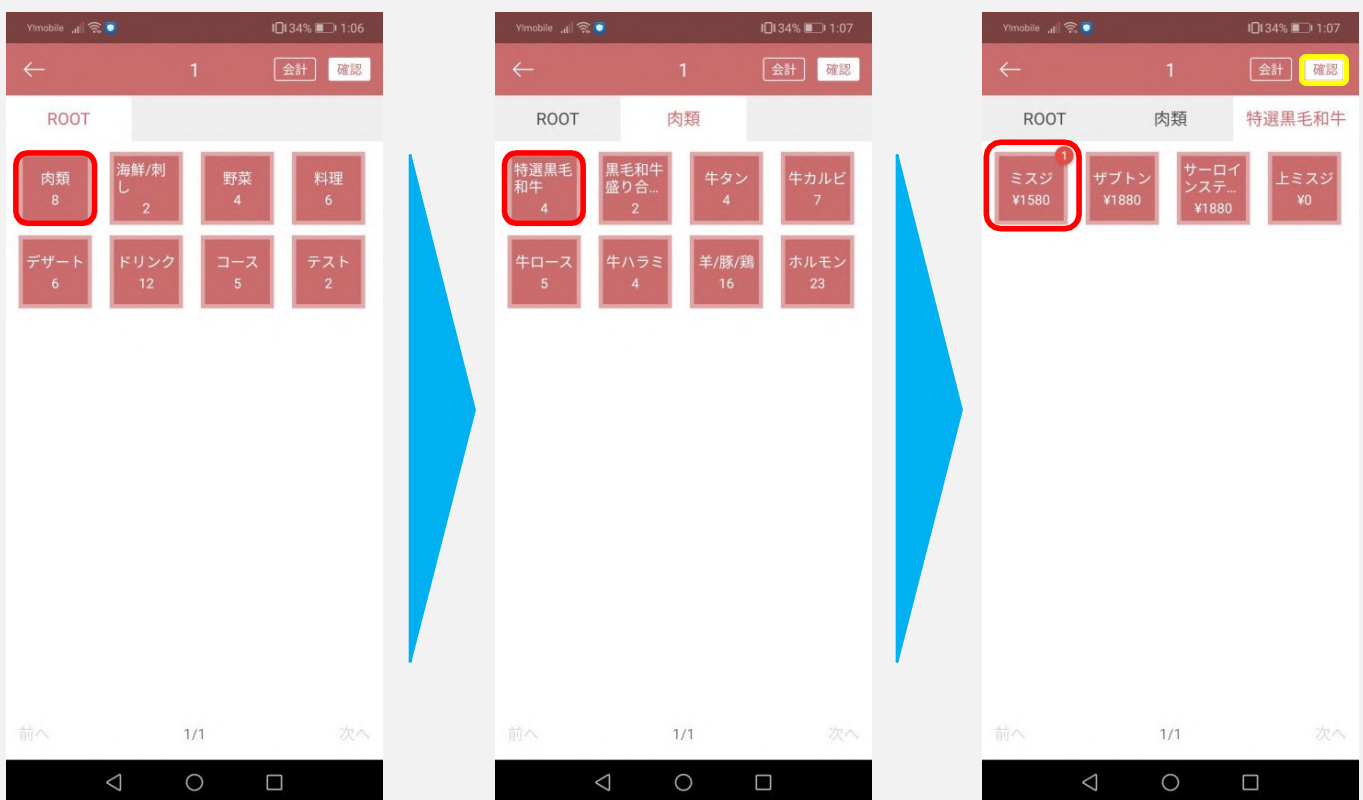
Y!mobile 34% 1:06

1 会計 確認

ROOT

肉類 8
海鮮/刺し 2
野菜 4
料理 6
デザート 6
ドリンク 12
コース 5
テスト 2

前へ 1/1 次へ

Y!mobile 34% 1:07

1 会計 確認

ROOT 肉類

特選黒毛和牛 4
黒毛和牛盛り合... 2
牛タン 4
牛カルビ 7
牛ロース 5
牛ハラミ 4
羊/豚/鶏 16
ホルモン 23

前へ 1/1 次へ

Y!mobile 34% 1:07

1 会計 確認

ROOT 肉類 特選黒毛和牛

1
ミスジ ¥1580
ザブトン ¥1880
サーロインステ... ¥1880
上ミスジ ¥0

前へ 1/1 次へ